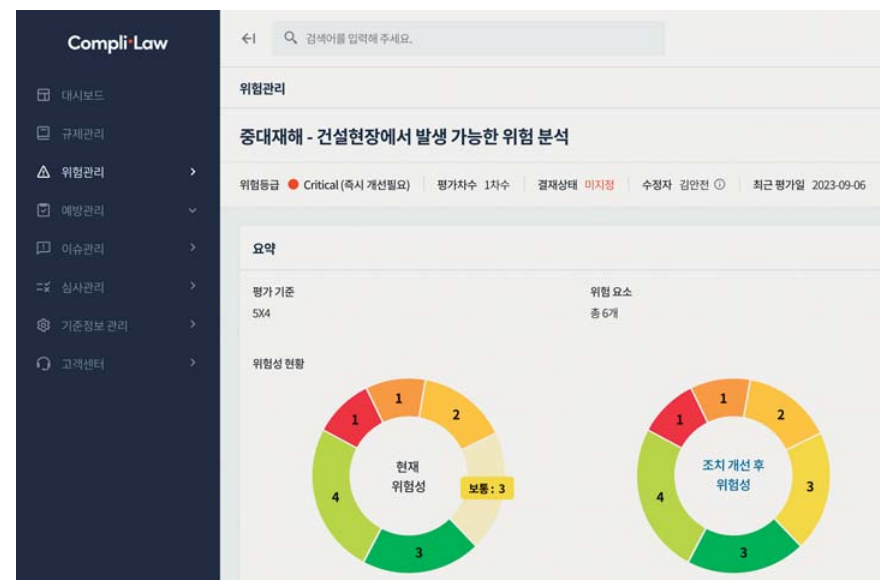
Compli·Law

대시보드
규제관리
위험관리
예방관리
이슈관리
심사관리
기준정보 관리
고객센터

검색어를 입력해 주세요.

위험관리

중대재해 - 건설현장에서 발생 가능한 위험 분석

위험등급 Critical (즉시 개선필요) | 평가차수 1차수 | 결재상태 미지정 | 수정자 김안전 | 최근 평가일 2023-09-06

요약

평가 기준
5X4

위험 요소
총 6개

위험성 현황

1
2
4
3
1
현재 위험성
보통 : 3

1
2
4
3
3
1
조치 개선 후 위험성